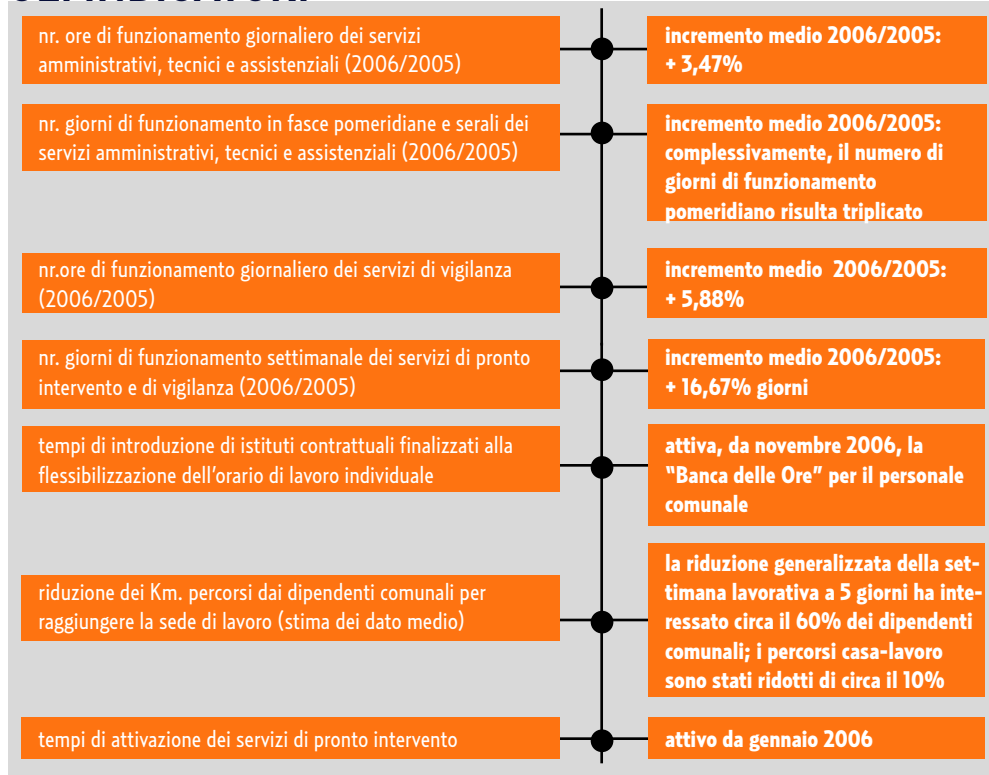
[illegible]

nr. ore di funzionamento giornaliero dei servizi amministrativi, tecnici e assistenziali (2006/2005)

incremento medio 2006/2005: + 3,47%

nr. giorni di funzionamento in fasce pomeridiane e serali dei servizi amministrativi, tecnici e assistenziali (2006/2005)

incremento medio 2006/2005: complessivamente, il numero di giorni di funzionamento pomeridiano risulta triplicato

nr.ore di funzionamento giornaliero dei servizi di vigilanza (2006/2005)

incremento medio 2006/2005: + 5,88%

nr. giorni di funzionamento settimanale dei servizi di pronto intervento e di vigilanza (2006/2005)

incremento medio 2006/2005: + 16,67% giorni

tempi di introduzione di istituti contrattuali finalizzati alla flessibilizzazione dell'orario di lavoro individuale

attiva, da novembre 2006, la "Banca delle Ore" per il personale comunale

riduzione dei Km. percorsi dai dipendenti comunali per raggiungere la sede di lavoro (stima dei dato medio)

la riduzione generalizzata della settimana lavorativa a 5 giorni ha interessato circa il 60% dei dipendenti comunali; i percorsi casa-lavoro sono stati ridotti di circa il 10%

tempi di attivazione dei servizi di pronto intervento

attivo da gennaio 2006